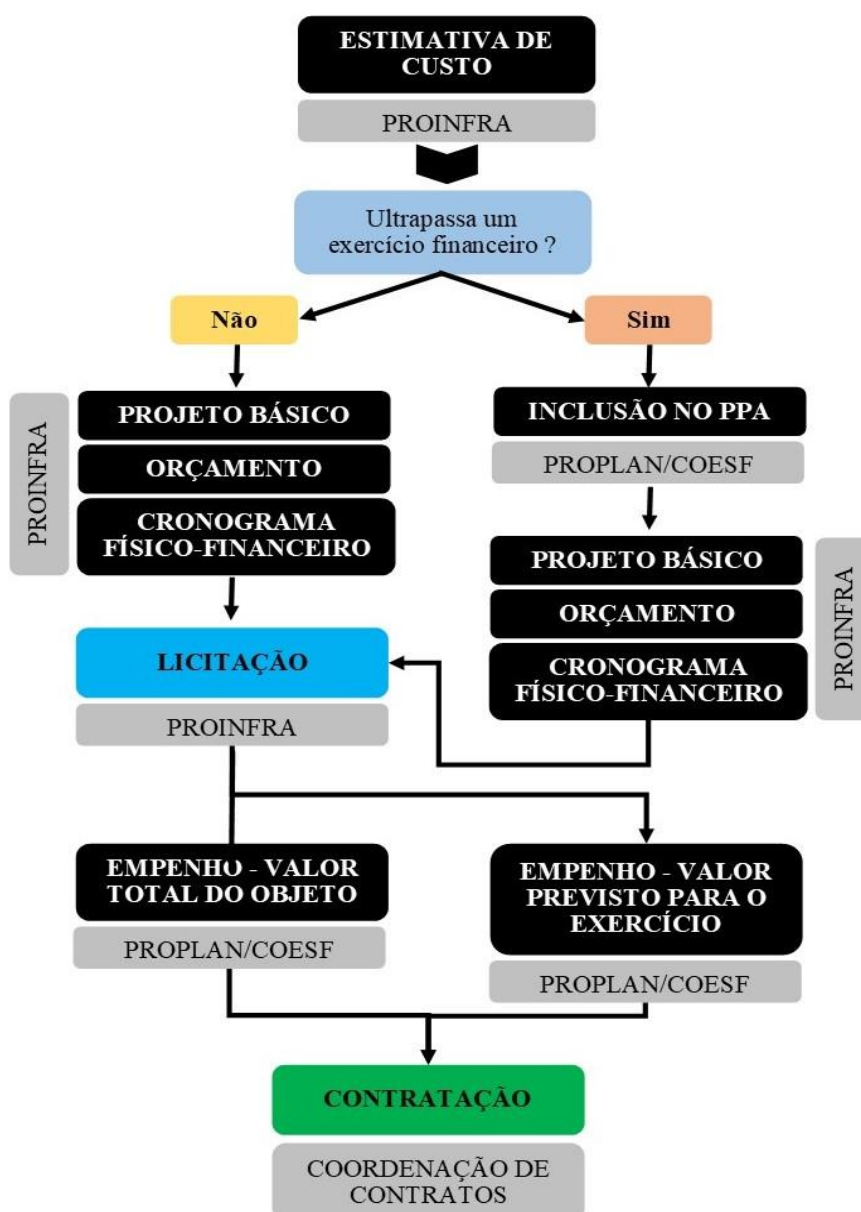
ESTIMATIVA DE CUSTO

PROINFRA

Ultrapassa um exercício financeiro ?

Não

Sim

PROINFRA

PROJETO BÁSICO

ORÇAMENTO

CRONOGRAMA FÍSICO-FINANCEIRO

INCLUSÃO NO PPA

PROPLAN/COESF

PROJETO BÁSICO

ORÇAMENTO

CRONOGRAMA FÍSICO-FINANCEIRO

PROINFRA

LICITAÇÃO

PROINFRA

EMPENHO - VALOR TOTAL DO OBJETO

PROPLAN/COESF

EMPENHO - VALOR PREVISTO PARA O EXERCÍCIO

PROPLAN/COESF

CONTRATAÇÃO

COORDENAÇÃO DE CONTRATOS